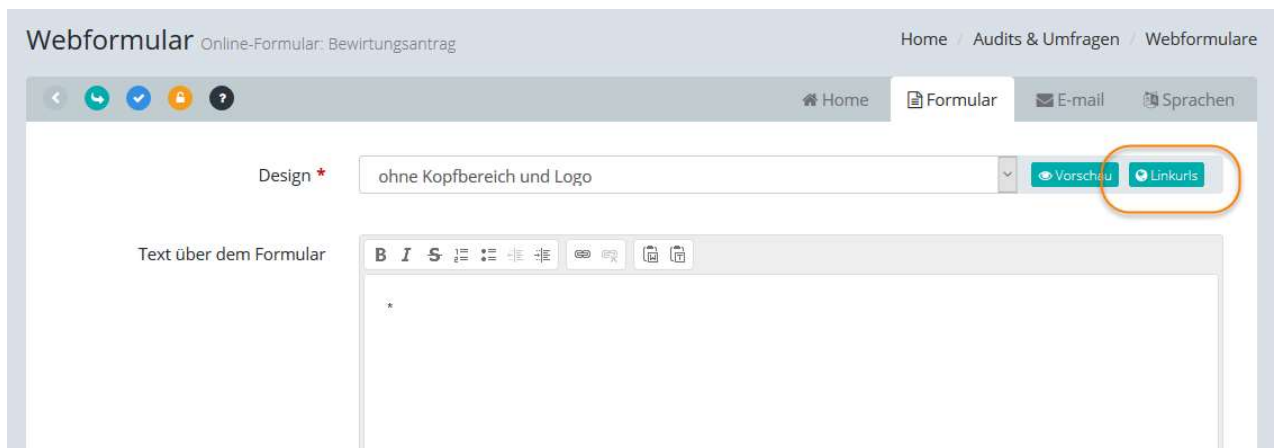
Webformular Online-Formular: Bewirtungsantrag

Home / Audits & Umfragen / Webformulare

Home Formular E-mail Sprachen

Design *

ohne Kopfbereich und Logo

Vorschau Linkurls

Text über dem Formular

B I S

*